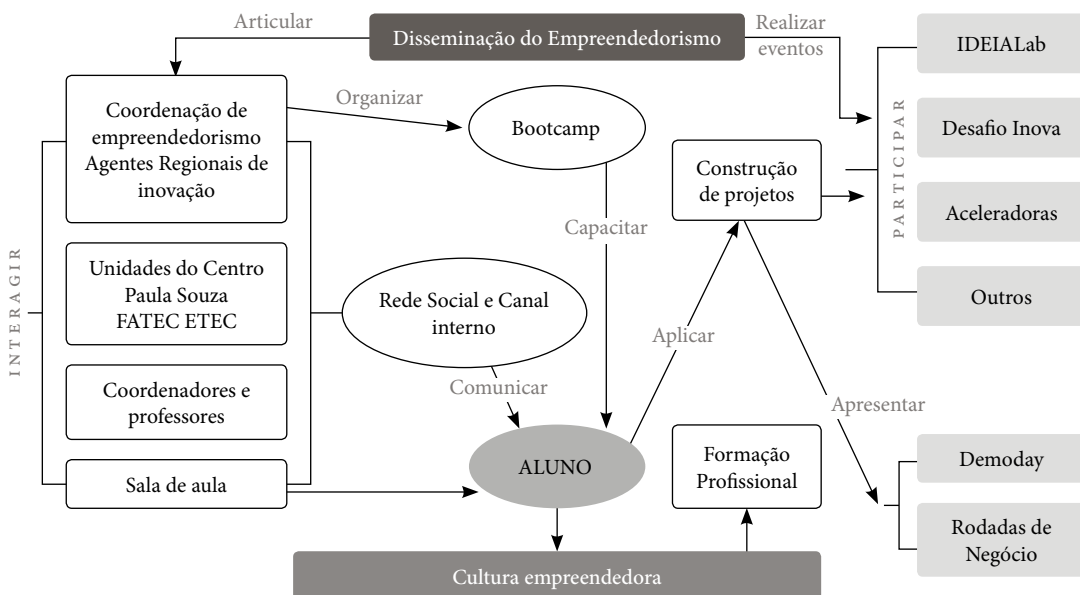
Articular

Disseminação do Empreendedorismo

Realizar eventos

IDEIALab

PARTICIPAR

Desafio Inova

Aceleradoras

Outros

Coordenação de empreendedorismo Agentes Regionais de inovação

Organizar

Bootcamp

Construção de projetos

INTERAGIR

Capacitar

Unidades do Centro Paula Souza FATEC ETEC

Rede Social e Canal interno

Aplicar

Coordenadores e professores

Comunicar

Apresentar

Sala de aula

ALUNO

Formação Profissional

Demoday

Rodadas de Negócio

Cultura empreendedora